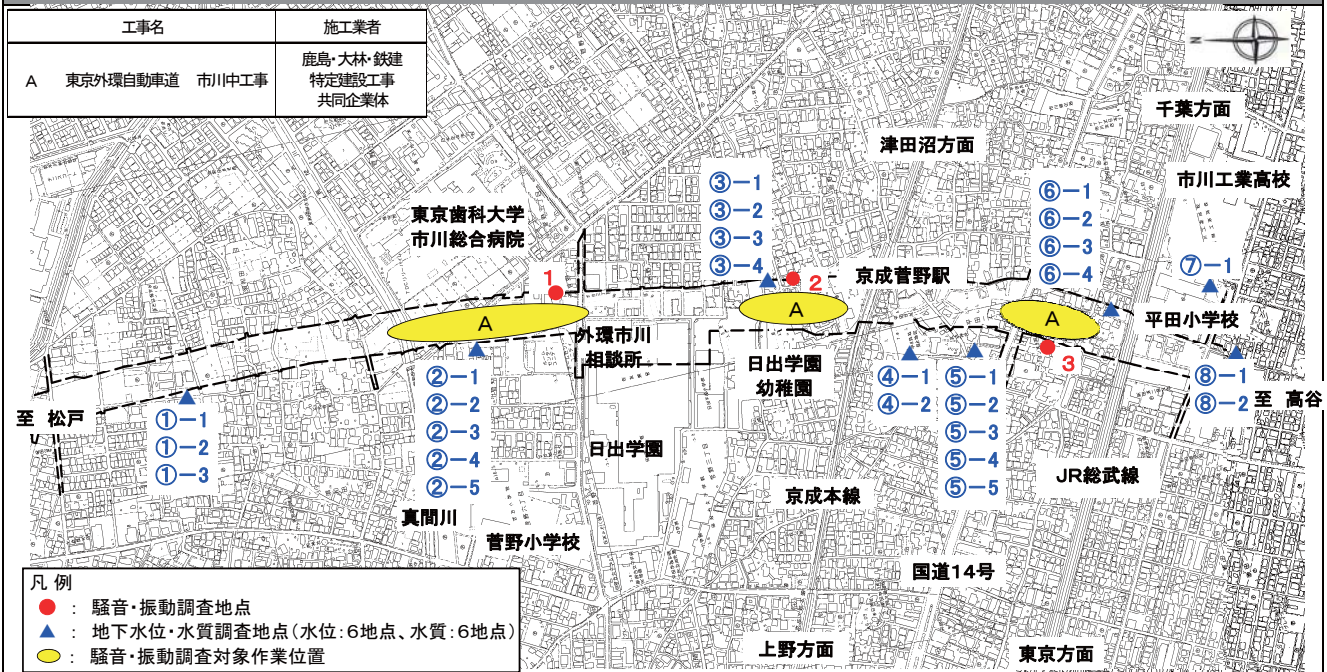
| 工事名 | 施工業者 |
|---|---|
| A　東京外環自動車道　市川中工事 | 鹿島・大林・鉄建 特定建設工事 共同企業体 |

千葉方面

津田沼方面

市川工業高校

東京歯科大学
市川総合病院

③－1
③－2
③－3
③－4

⑥－1
⑥－2
⑥－3
⑥－4

⑦－1

1

2

京成菅野駅

A

A

A

外環市川
相談所

平田小学校

3

日出学園
幼稚園

②－1
②－2
②－3
②－4
②－5

④－1
④－2

⑤－1
⑤－2
⑤－3
⑤－4
⑤－5

⑧－1
⑧－2

至　高谷

至　松戸

①－1
①－2
①－3

日出学園

JR総武線

京成本線

真間川

菅野小学校

国道14号

上野方面

東京方面

凡 例
● ： 騒音・振動調査地点
▲ ： 地下水位・水質調査地点（水位：6地点、水質：6地点）
⬭ ： 騒音・振動調査対象作業位置